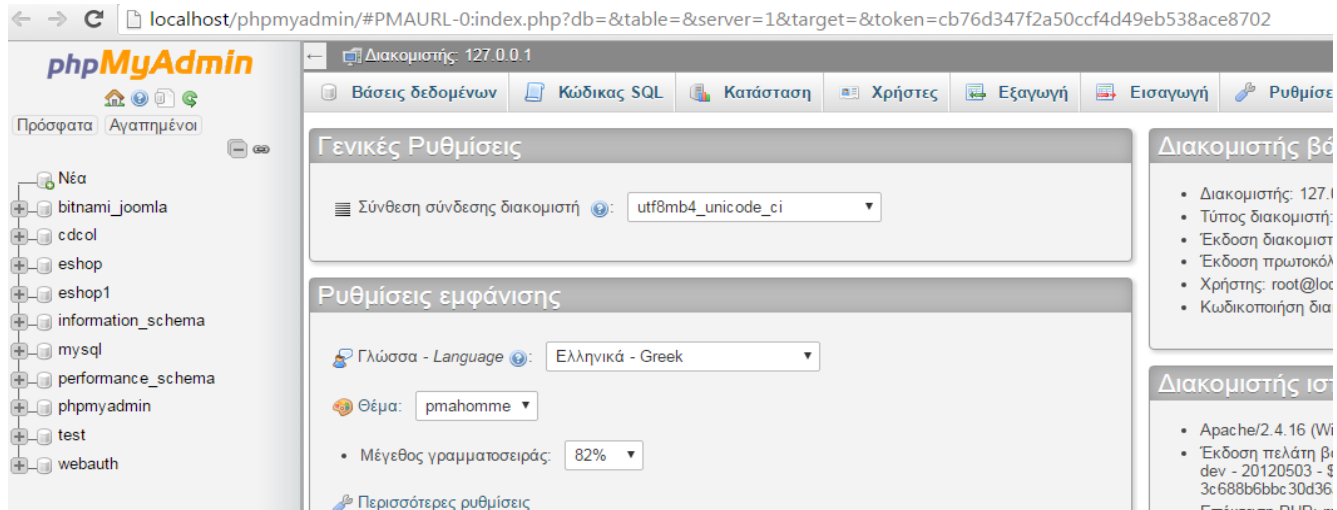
localhost/phpmyadmin/#PMAURL-0:index.php?db=&table=&server=1&target=&token=cb76d347f2a50ccf4d49eb538ace8702

phpMyAdmin

Πρόσφατα Αγαπημένοι

Νέα
bitnami_joomla
cdcol
eshop
eshop1
information_schema
mysql
performance_schema
phpmyadmin
test
webauth

Διακομιστής: 127.0.0.1

Βάσεις δεδομένων | Κώδικας SQL | Κατάσταση | Χρήστες | Εξαγωγή | Εισαγωγή | Ρυθμίσε

Γενικές Ρυθμίσεις

Σύνθεση σύνδεσης διακομιστή: utf8mb4_unicode_ci

Ρυθμίσεις εμφάνισης

Γλώσσα - Language: Ελληνικά - Greek

Θέμα: pmahomme

• Μέγεθος γραμματοσειράς: 82%

Περισσότερες ρυθμίσεις

Διακομιστής βά

• Διακομιστής: 127.
• Τύπος διακομιστή:
• Έκδοση διακομιστ
• Έκδοση πρωτοκόλ
• Χρήστης: root@loc
• Κωδικοποίηση δια

Διακομιστής ισ

• Apache/2.4.16 (W
• Έκδοση πελάτη β dev - 20120503 - $ 3c688b6bbc30d36